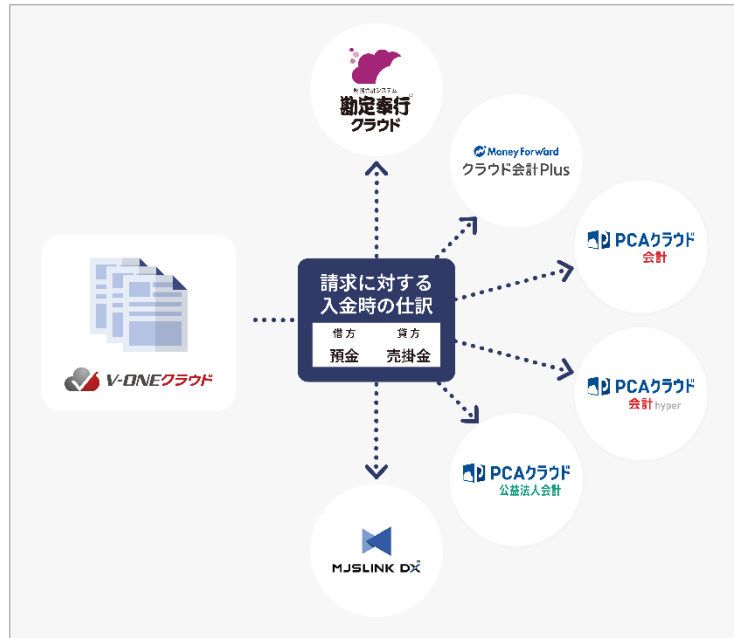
勘定奉行
クラウド

Money Forward
クラウド会計Plus

PCAクラウド
会計

V-ONEクラウド

請求に対する
入金時の仕訳

| 借方 | 貸方 |
|---|---|
| 預金 | 売掛金 |

PCAクラウド
会計 hyper

PCAクラウド
公益法人会計

MJSLINK DX